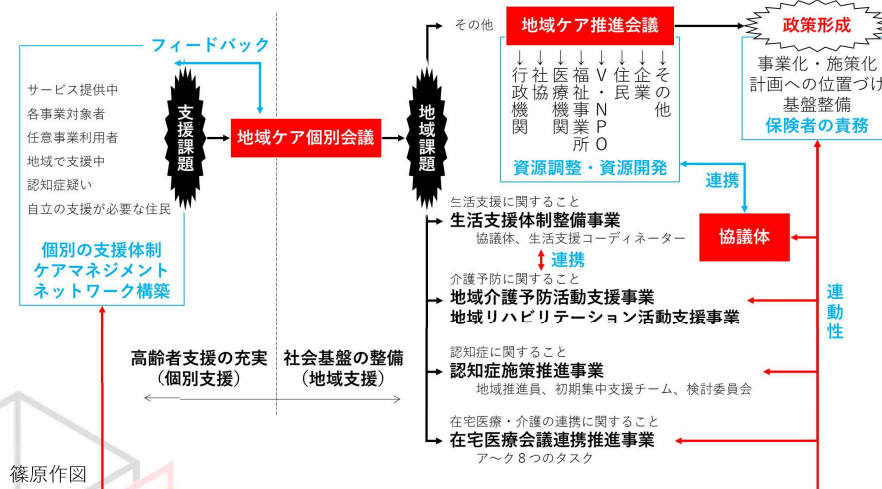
フィードバック

サービス提供中
各事業対象者
任意事業利用者
地域で支援中
認知症疑い
自立の支援が必要な住民

個別の支援体制
ケアマネジメント
ネットワーク構築

支援課題

地域ケア個別会議

地域課題

その他

地域ケア推進会議

行政機関
社協
医療機関
福祉事業所
V・NPO
住民
企業
その他

資源調整・資源開発

政策形成

事業化・施策化
計画への位置づけ
基盤整備
保険者の責務

連携

協議体

生活支援に関すること
生活支援体制整備事業
協議体、生活支援コーディネーター

連携

介護予防に関すること
地域介護予防活動支援事業
地域リハビリテーション活動支援事業

連動性

認知症に関すること
認知症施策推進事業
地域推進員、初期集中支援チーム、検討委員会

在宅医療・介護の連携に関すること
在宅医療会議連携推進事業
ア〜ク８つのタスク

高齢者支援の充実
（個別支援）

社会基盤の整備
（地域支援）

篠原作図